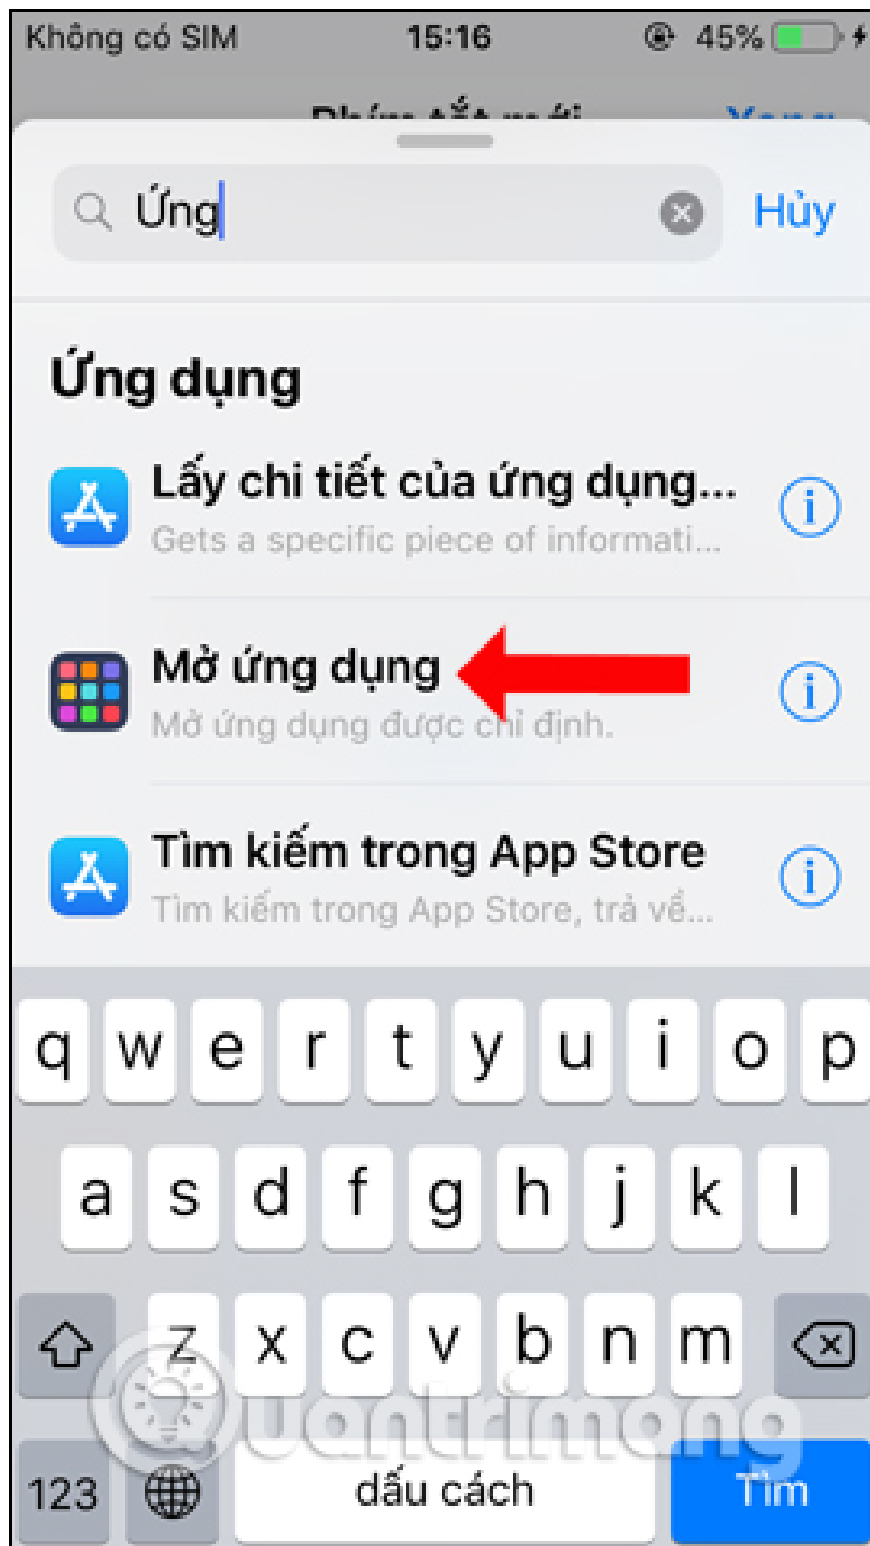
Không có SIM 15:16 45%

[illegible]

Ứng

Hủy

Ứng dụng

Lấy chi tiết của ứng dụng...
Gets a specific piece of informati...

Mở ứng dụng
Mở ứng dụng được chỉ định.

Tìm kiếm trong App Store
Tìm kiếm trong App Store, trả về...

q w e r t y u i o p
a s d f g h j k l
z x c v b n m
123 dấu cách Tìm

Quantrimang